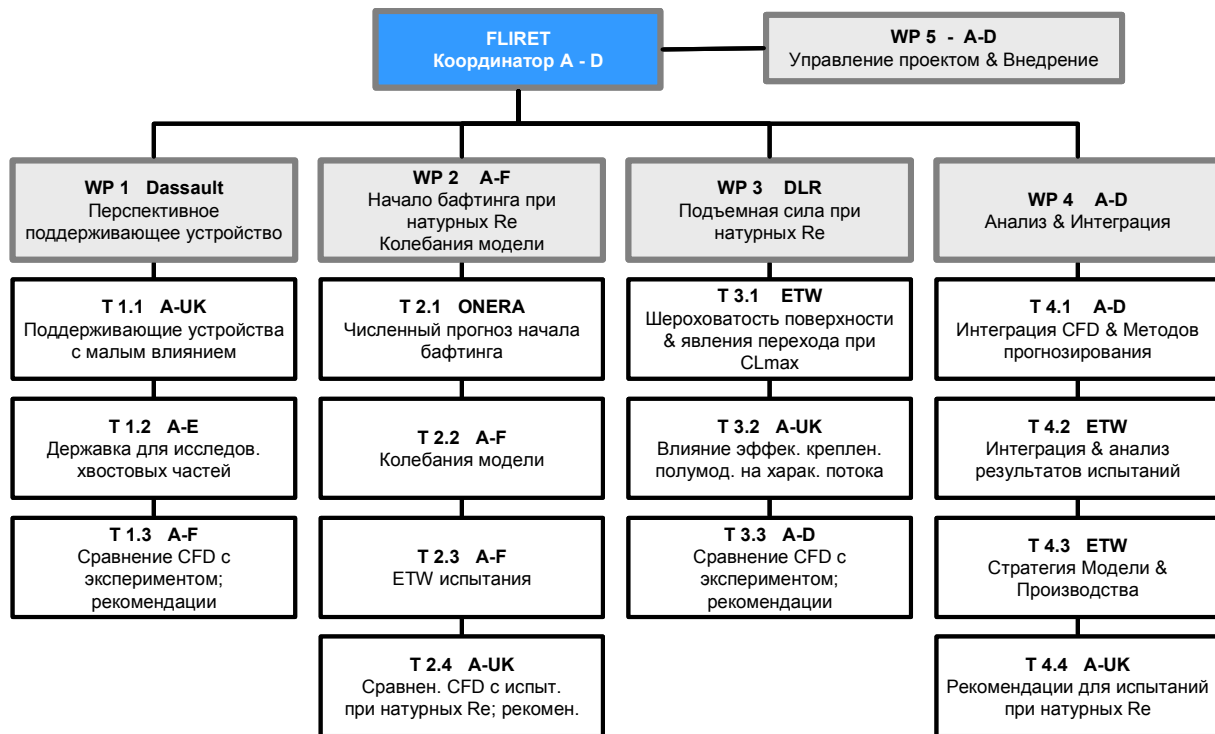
FLIRET
Координатор A - D

WP 5 - A-D
Управление проектом & Внедрение

WP 1 Dassault
Перспективное поддерживающее устройство

T 1.1 A-UK
Поддерживающие устройства с малым влиянием

T 1.2 A-E
Державка для исследов. хвостовых частей

T 1.3 A-F
Сравнение CFD с экспериментом; рекомендации

WP 2 A-F
Начало бафтинга при натурных Re
Колебания модели

T 2.1 ONERA
Численный прогноз начала бафтинга

T 2.2 A-F
Колебания модели

T 2.3 A-F
ETW испытания

T 2.4 A-UK
Сравнен. CFD с испыт. при натурных Re; рекомен.

WP 3 DLR
Подъемная сила при натурных Re

T 3.1 ETW
Шероховатость поверхности & явления перехода при CLmax

T 3.2 A-UK
Влияние эффек. креплен. полумод. на харак. потока

T 3.3 A-D
Сравнение CFD с экспериментом; рекомендации

WP 4 A-D
Анализ & Интеграция

T 4.1 A-D
Интеграция CFD & Методов прогнозирования

T 4.2 ETW
Интеграция & анализ результатов испытаний

T 4.3 ETW
Стратегия Модели & Производства

T 4.4 A-UK
Рекомендации для испытаний при натурных Re